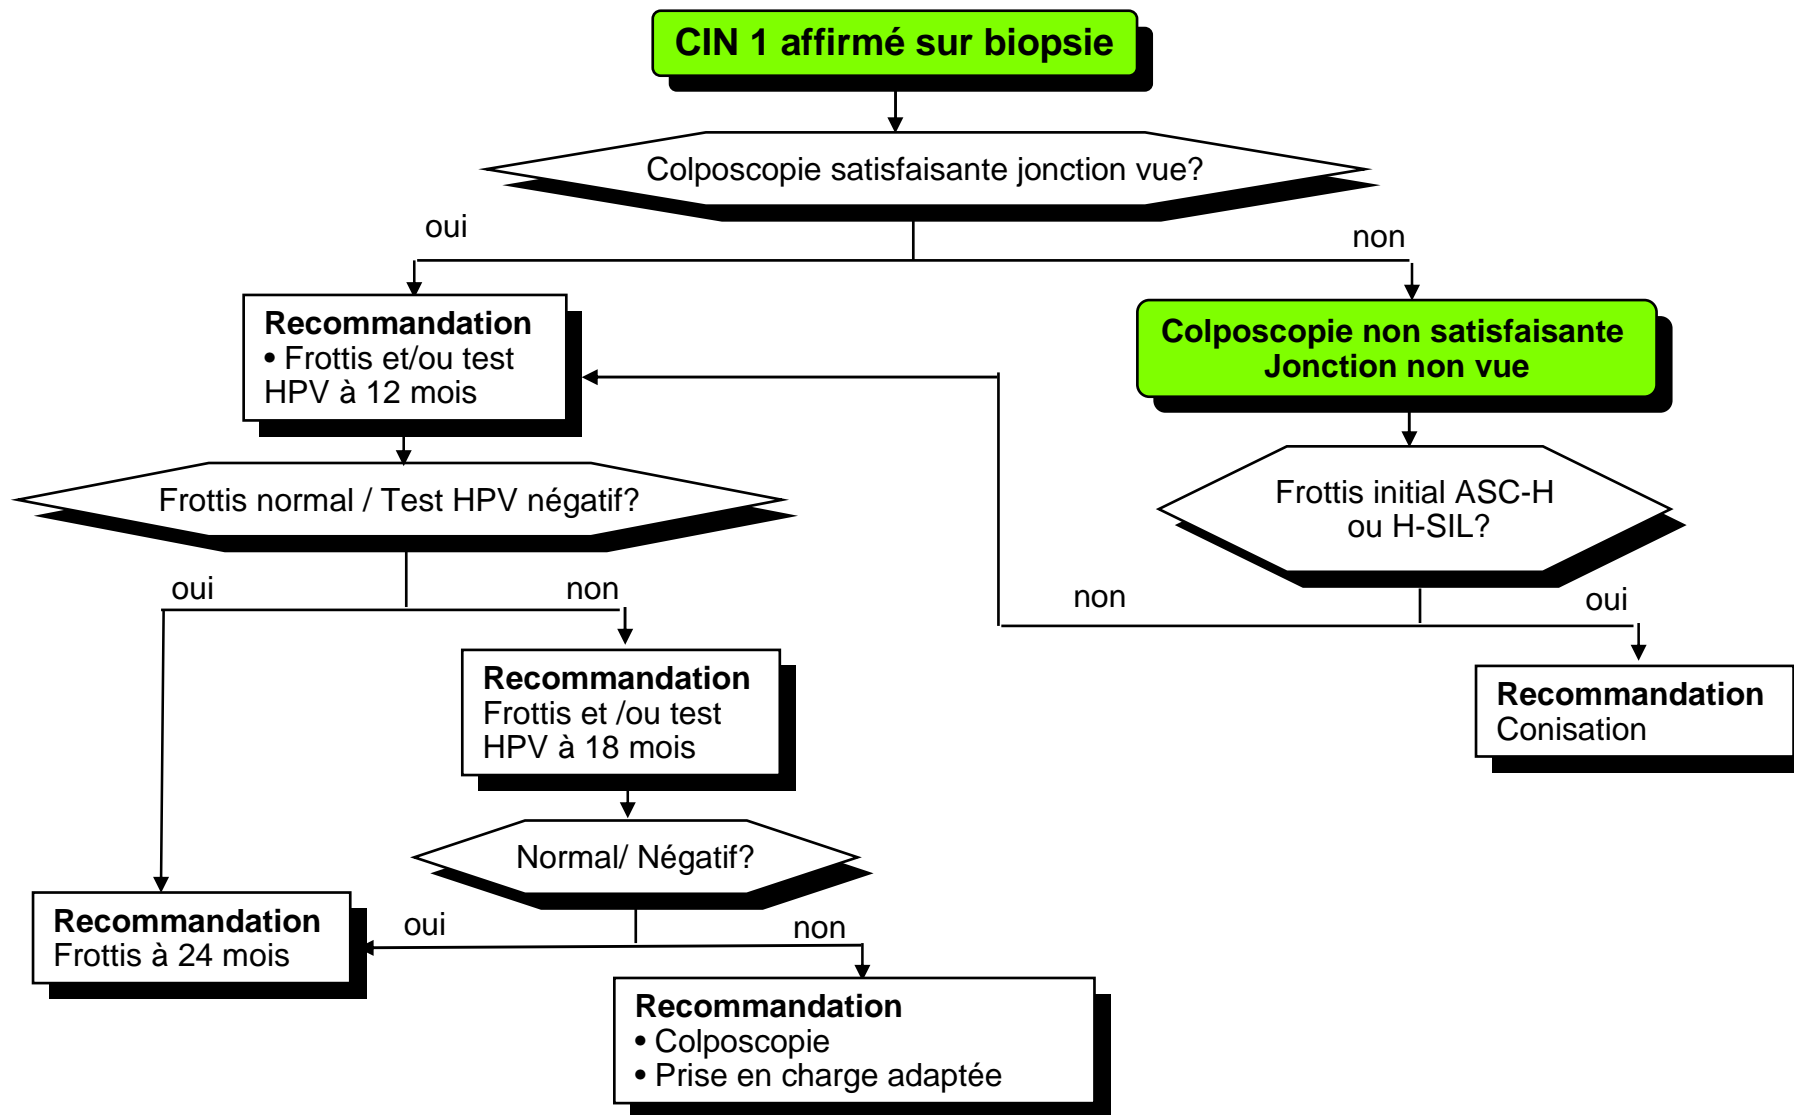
CIN 1 affirmé sur biopsie

Colposcopie satisfaisante jonction vue?

oui

non

Recommandation
• Frottis et/ou test HPV à 12 mois

Colposcopie non satisfaisante
Jonction non vue

Frottis normal / Test HPV négatif?

Frottis initial ASC-H ou H-SIL?

oui

non

non

oui

Recommandation
Frottis et /ou test HPV à 18 mois

Recommandation
Conisation

Normal/ Négatif?

Recommandation
Frottis à 24 mois

oui

non

Recommandation
• Colposcopie
• Prise en charge adaptée